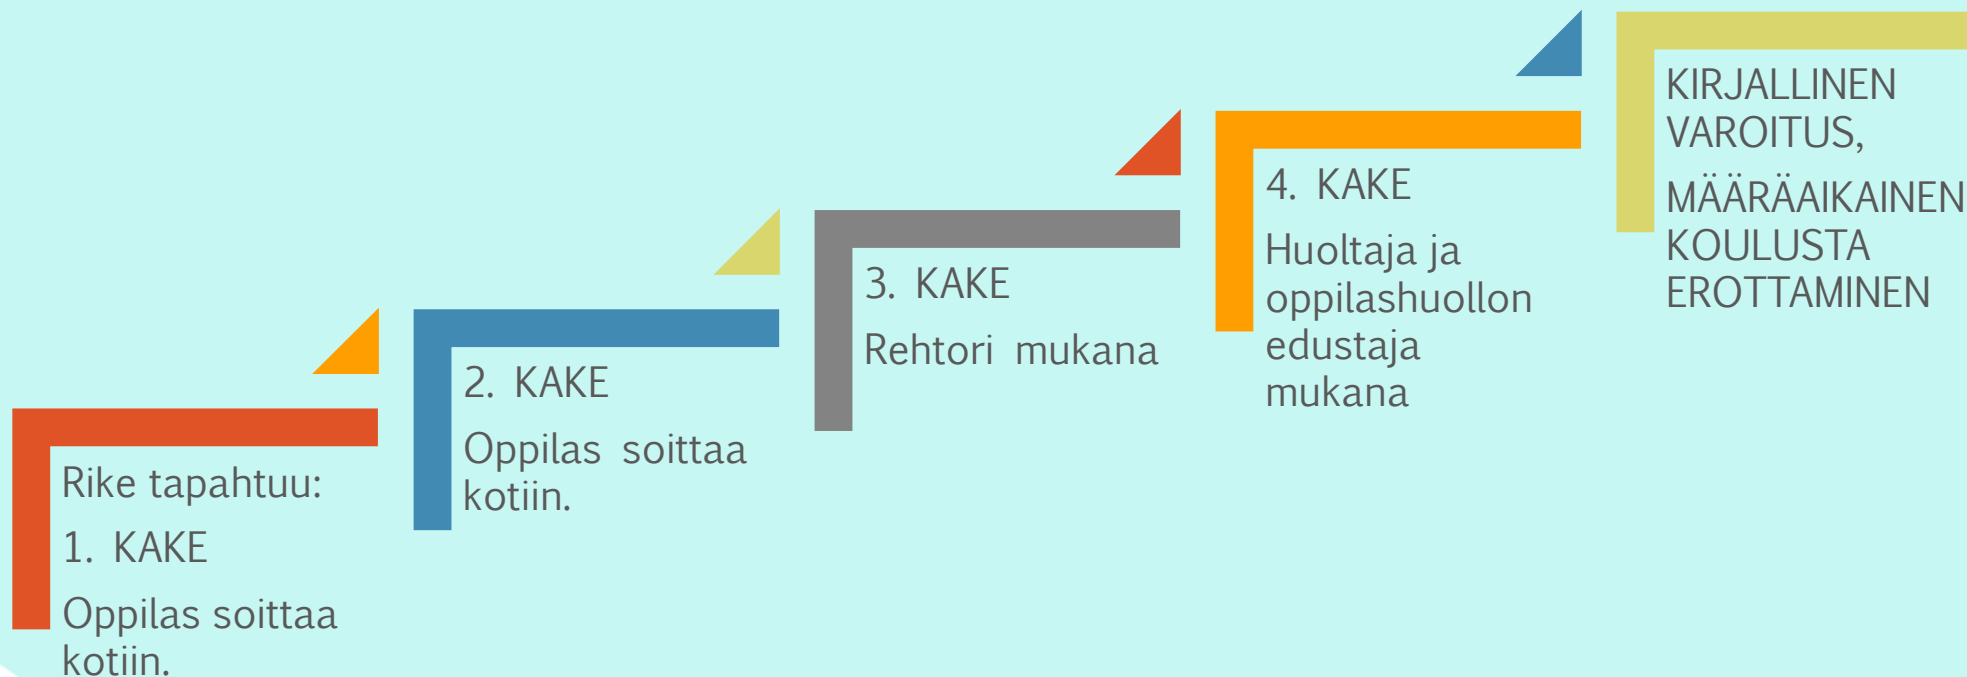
Rike tapahtuu:

1. KAKE

Oppilas soittaa kotiin.

2. KAKE

Oppilas soittaa kotiin.

3. KAKE

Rehtori mukana

4. KAKE

Huoltaja ja oppilashuollon edustaja mukana

KIRJALLINEN VAROITUS,

MÄÄRÄAIKAINEN KOULUSTA EROTTAMINEN